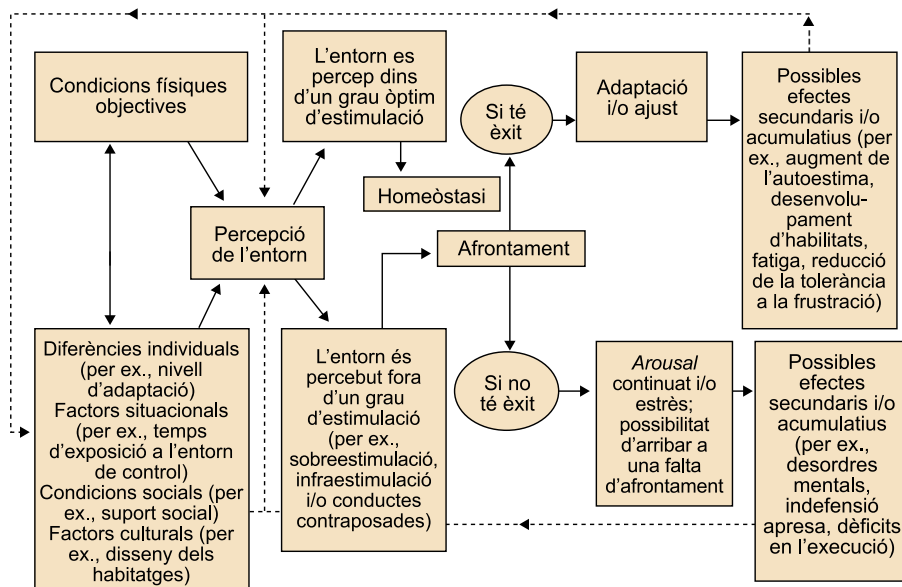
Condicions físiques objectives

L'entorn es percep dins d'un grau òptim d'estimulació

Homeòstasi

Percepció de l'entorn

Si té èxit

Adaptació i/o ajust

Possibles efectes secundaris i/o acumulatius (per ex., augment de l'autoestima, desenvolupament d'habilitats, fatiga, reducció de la tolerància a la frustració)

Afrontament

Diferències individuals (per ex., nivell d'adaptació) Factors situacionals (per ex., temps d'exposició a l'entorn de control) Condicions socials (per ex., suport social) Factors culturals (per ex., disseny dels habitatges)

L'entorn és percebut fora d'un grau d'estimulació (per ex., sobreestimulació, infraestimulació i/o conductes contraposades)

Si no té èxit

*Arousal* continuat i/o estrès; possibilitat d'arribar a una falta d'afrontament

Possibles efectes secundaris i/o acumulatius (per ex., desordres mentals, indefensió apresa, dèficits en l'execució)